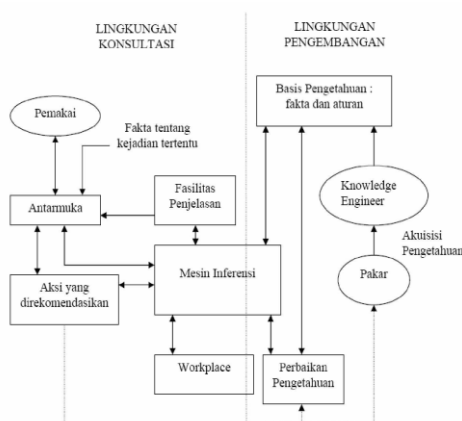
LINGKUNGAN KONSULTASI

LINGKUNGAN PENGEMBANGAN

Pemakai

Fakta tentang kejadian tertentu

Antarmuka

Fasilitas Penjelasan

Aksi yang direkomendasikan

Mesin Inferensi

Workplace

Basis Pengetahuan : fakta dan aturan

Knowledge Engineer

Akuisisi Pengetahuan

Pakar

Perbaikan Pengetahuan